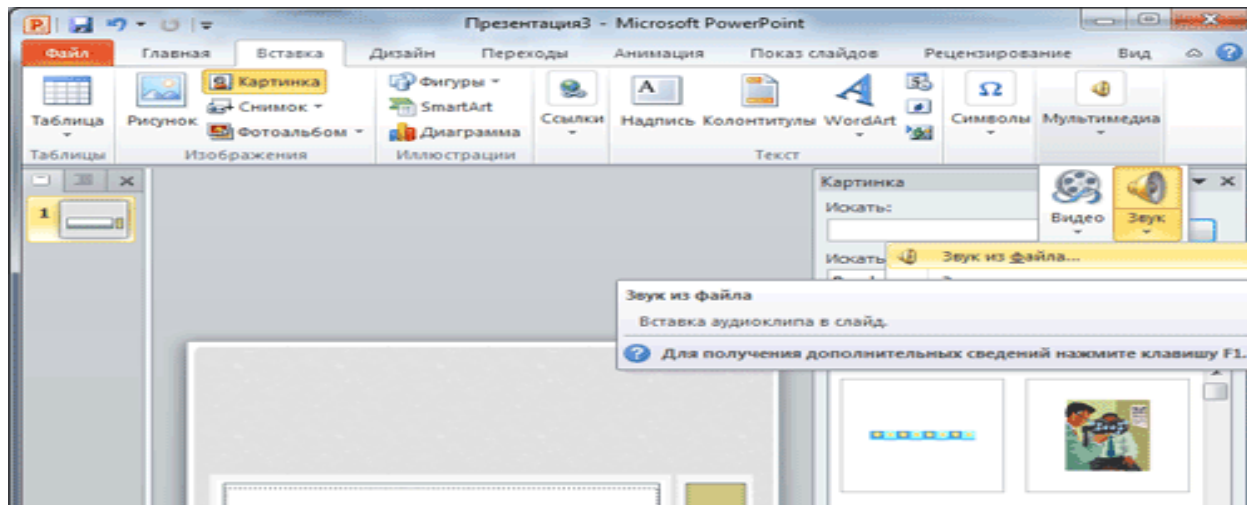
Презентация3 - Microsoft PowerPoint

Файл Главная Вставка Дизайн Переходы Анимация Показ слайдов Рецензирование Вид

Таблица
Таблицы

Рисунок
Картинка
Снимок
Фотоальбом
Изображения

Фигуры
SmartArt
Диаграмма
Иллюстрации

Ссылки

Надпись Колонтитулы WordArt
Текст

Символы Мультимедиа

1

Картинка
Искать:
Искать

Видео Звук

Звук из файла...

Звук из файла
Вставка аудиоклипа в слайд.
Для получения дополнительных сведений нажмите клавишу F1.